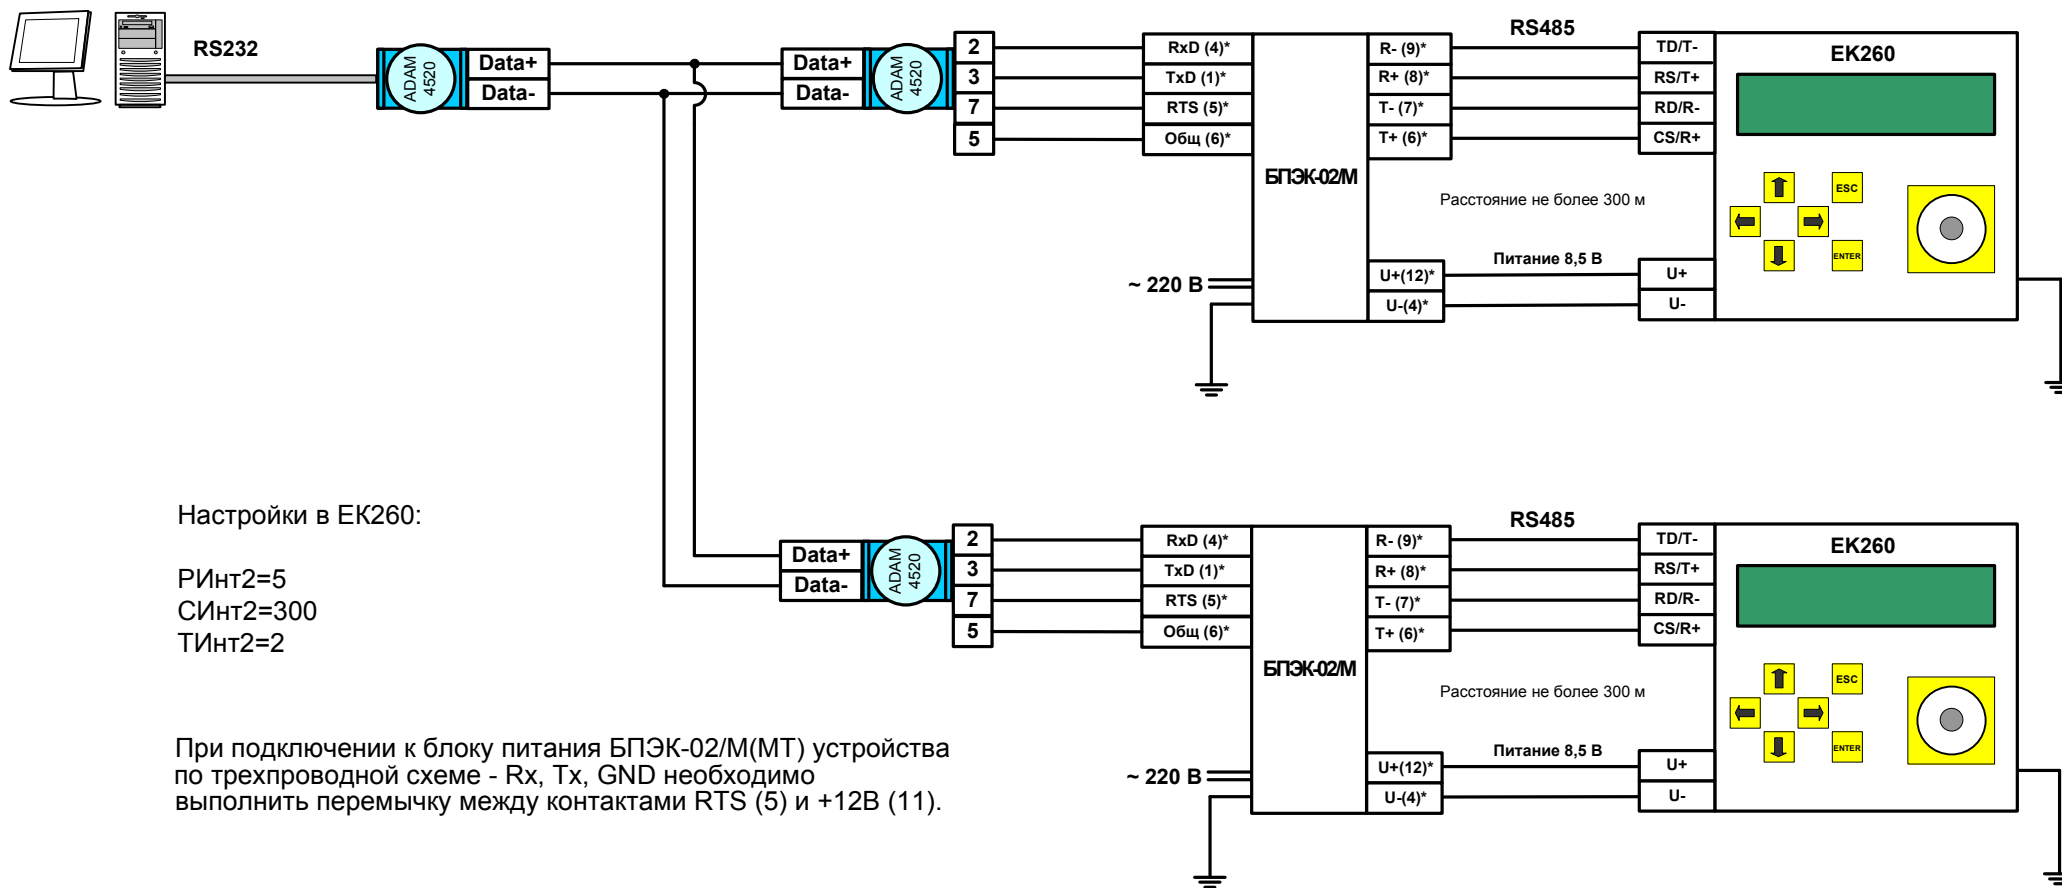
RS232

ADAM 4520

Data+
Data-

Data+
Data-

ADAM 4520

2
3
7
5

RxD (4)*
TxD (1)*
RTS (5)*
Общ (6)*

БПЭК-02/М

R- (9)*
R+ (8)*
T- (7)*
T+ (6)*

RS485

TD/T-
RS/T+
RD/R-
CS/R+

EK260

ESC
ENTER

Расстояние не более 300 м

Питание 8,5 В

U+(12)*
U-(4)*

U+
U-

~ 220 В

Настройки в ЕК260:

РИнт2=5
СИнт2=300
ТИнт2=2

При подключении к блоку питания БПЭК-02/М(МТ) устройства по трехпроводной схеме - Rx, Tx, GND необходимо выполнить перемычку между контактами RTS (5) и +12В (11).

Data+
Data-

ADAM 4520

2
3
7
5

RxD (4)*
TxD (1)*
RTS (5)*
Общ (6)*

БПЭК-02/М

R- (9)*
R+ (8)*
T- (7)*
T+ (6)*

RS485

TD/T-
RS/T+
RD/R-
CS/R+

EK260

ESC
ENTER

Расстояние не более 300 м

Питание 8,5 В

U+(12)*
U-(4)*

U+
U-

~ 220 В